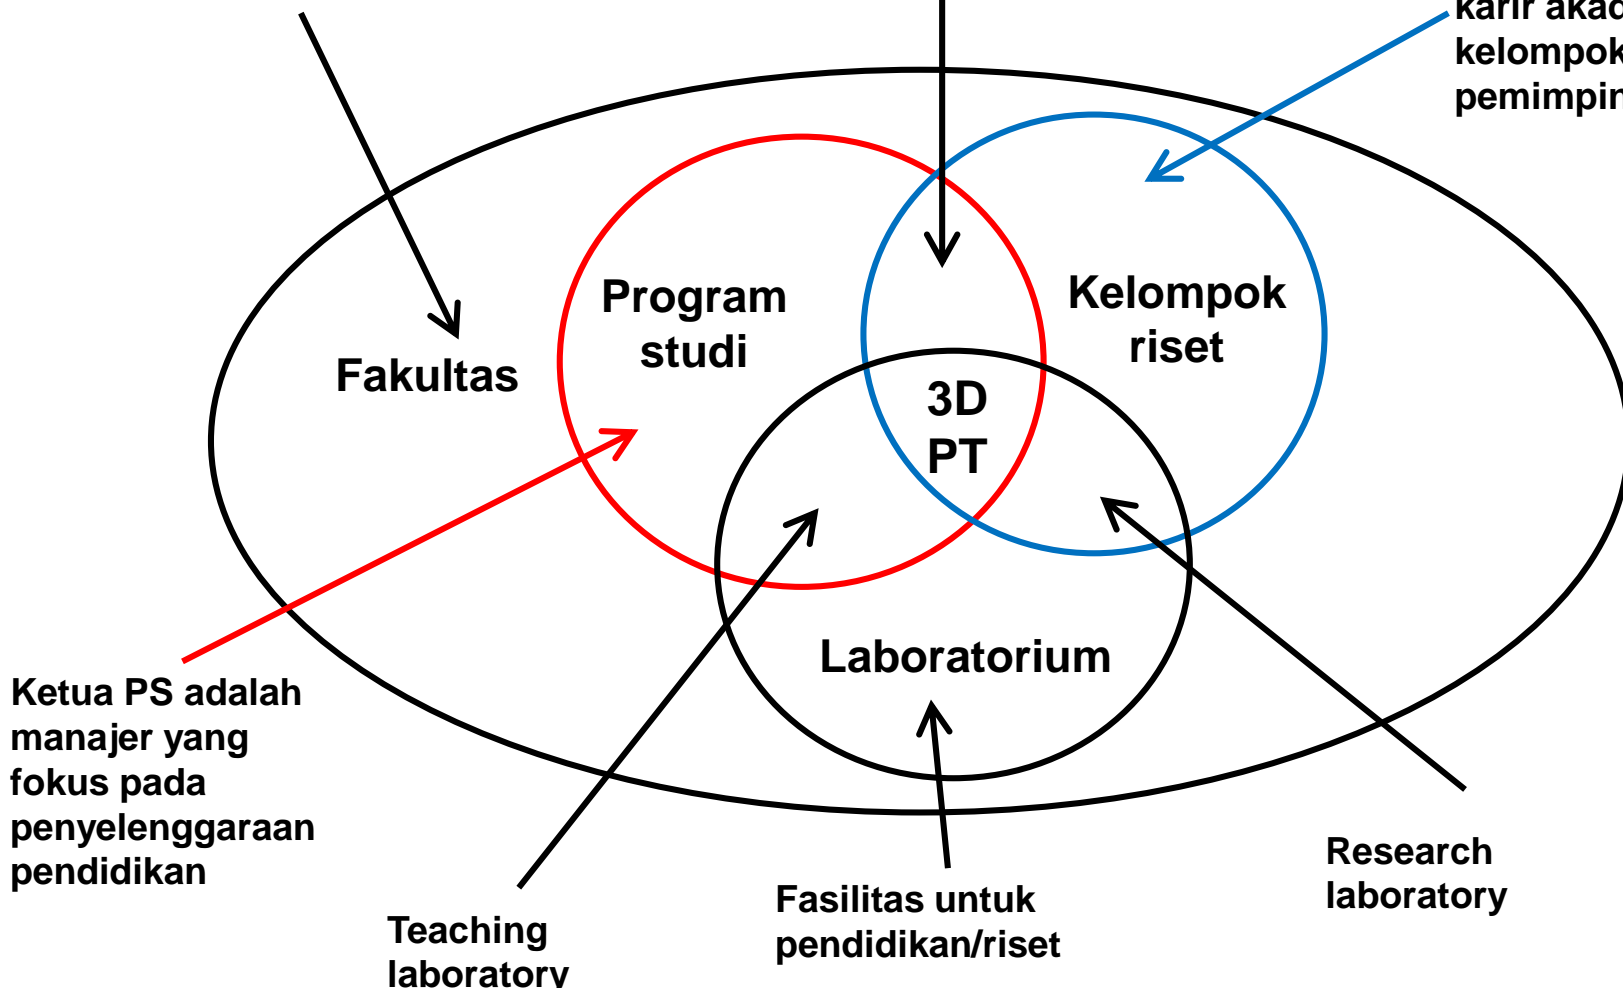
karir akad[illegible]
kelompok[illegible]
pemimpin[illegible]

Program studi

Kelompok riset

Fakultas

3D PT

Laboratorium

Ketua PS adalah manajer yang fokus pada penyelenggaraan pendidikan

Teaching laboratory

Fasilitas untuk pendidikan/riset

Research laboratory